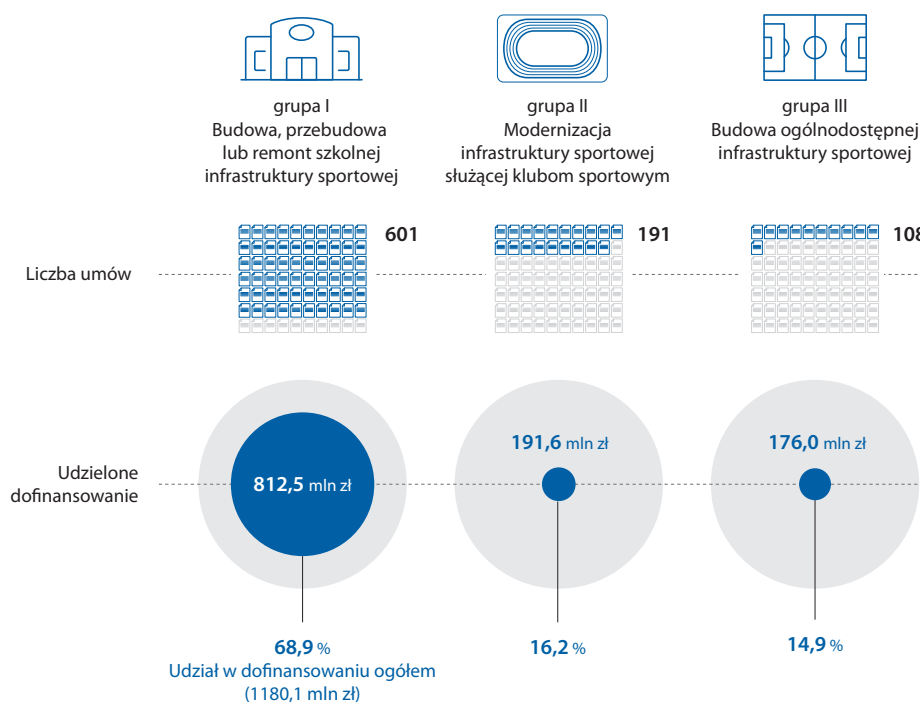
grupa I
Budowa, przebudowa lub remont szkolnej infrastruktury sportowej

grupa II
Modernizacja infrastruktury sportowej służącej klubom sportowym

grupa III
Budowa ogólnodostępnej infrastruktury sportowej

Liczba umów

601

191

108

Udzielone dofinansowanie

812,5 mln zł

191,6 mln zł

176,0 mln zł

68,9 %
Udział w dofinansowaniu ogółem (1180,1 mln zł)

16,2 %

14,9 %